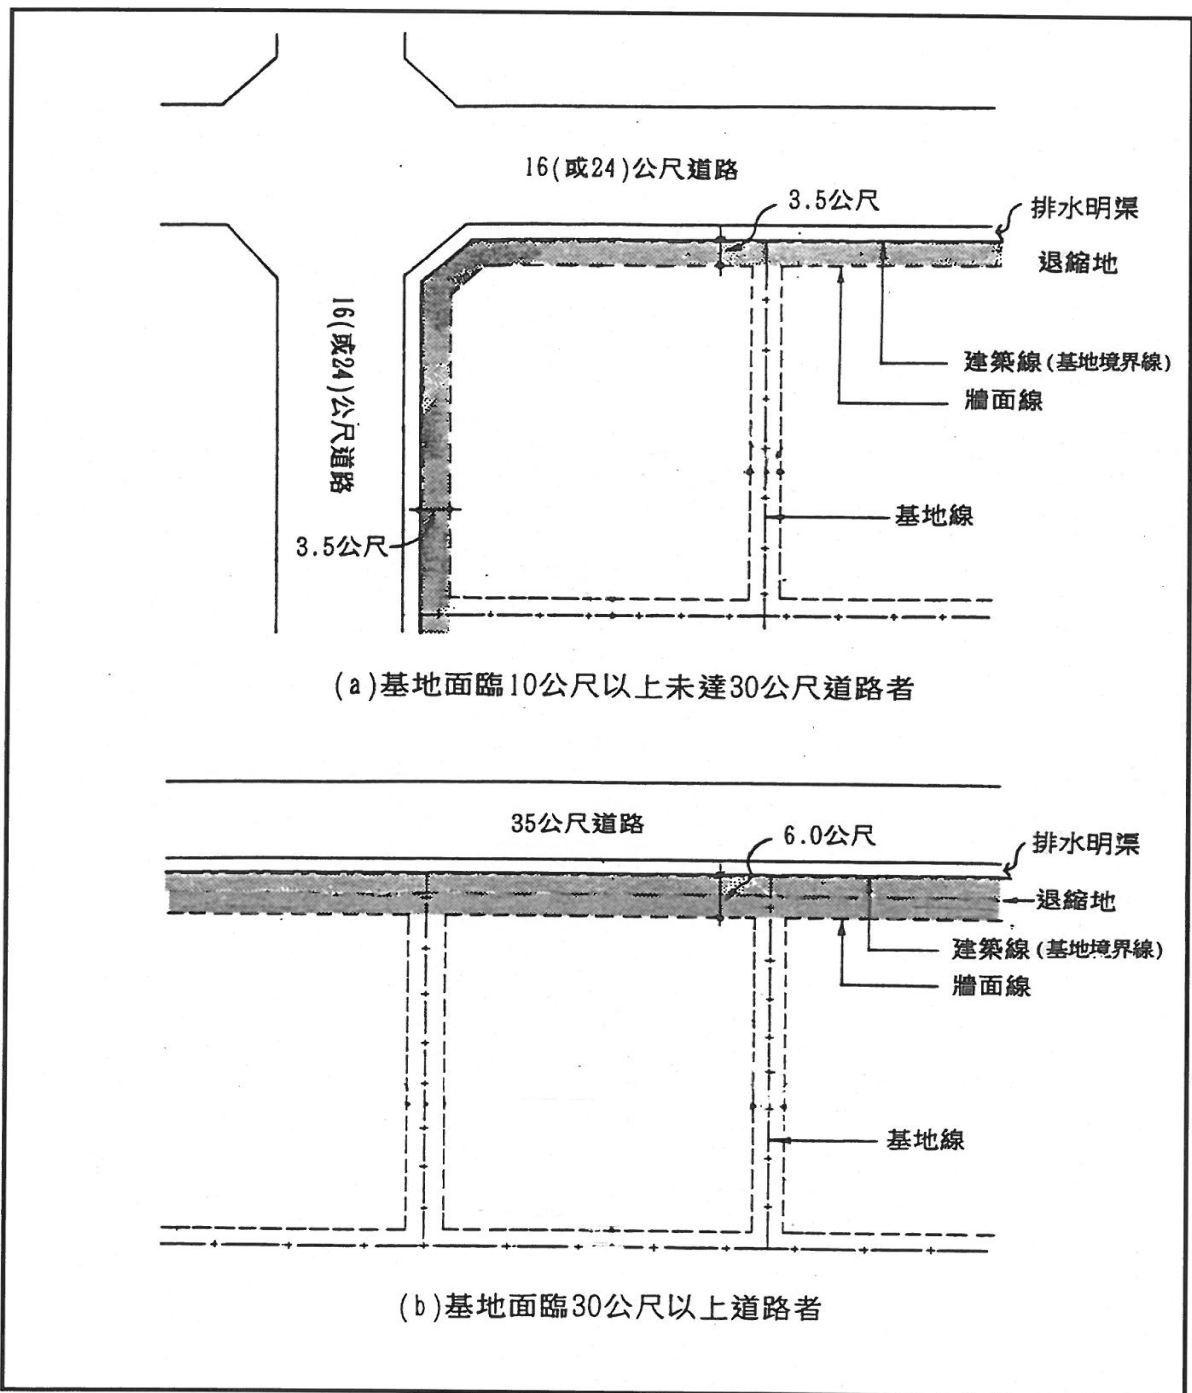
16(或24)公尺道路

3.5公尺

排水明渠

退縮地

16(或24)公尺道路

建築線(基地境界線)

牆面線

基地線

3.5公尺

(a)基地面臨10公尺以上未達30公尺道路者

35公尺道路

6.0公尺

排水明渠

退縮地

建築線(基地境界線)

牆面線

基地線

(b)基地面臨30公尺以上道路者